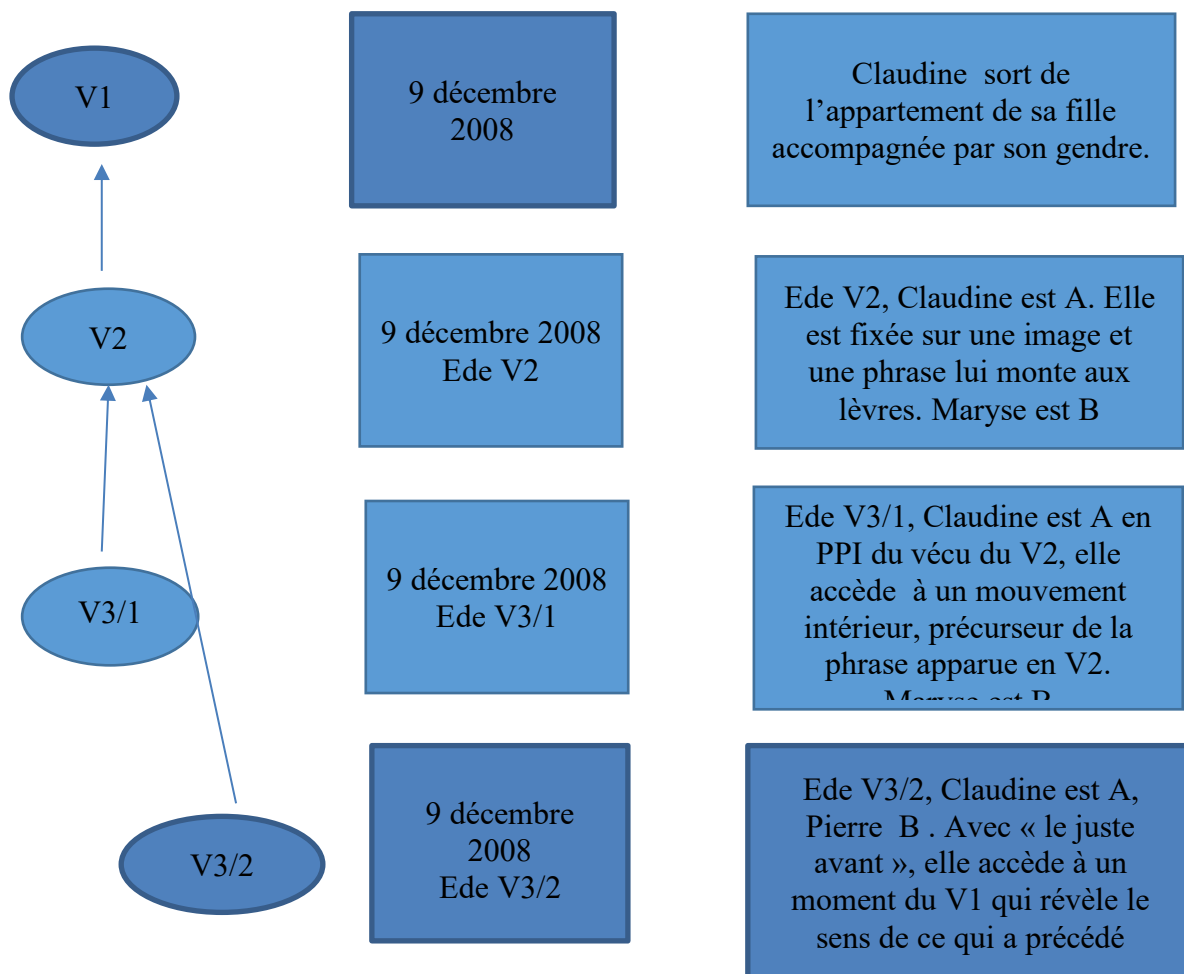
V1

9 décembre 2008

Claudine sort de l'appartement de sa fille accompagnée par son gendre.

V2

9 décembre 2008
Ede V2

Ede V2, Claudine est A. Elle est fixée sur une image et une phrase lui monte aux lèvres. Maryse est B

V3/1

9 décembre 2008
Ede V3/1

Ede V3/1, Claudine est A en PPI du vécu du V2, elle accède à un mouvement intérieur, précurseur de la phrase apparue en V2. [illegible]

V3/2

9 décembre 2008
Ede V3/2

Ede V3/2, Claudine est A, Pierre B . Avec « le juste avant », elle accède à un moment du V1 qui révèle le sens de ce qui a précédé